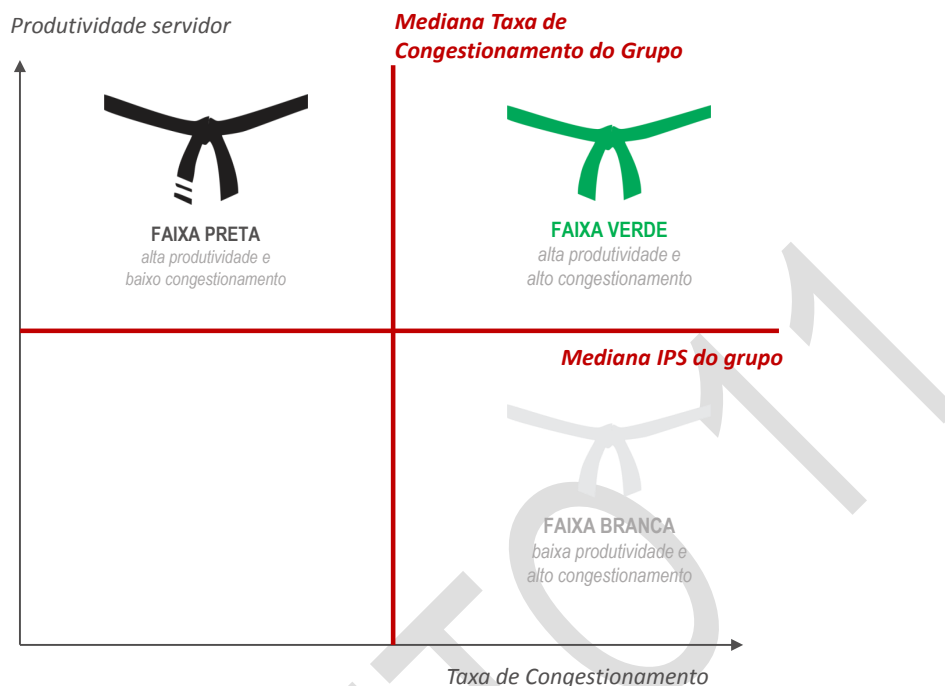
Produtividade servidor

Mediana Taxa de Congestionamento do Grupo

FAIXA PRETA
alta produtividade e baixo congestionamento

FAIXA VERDE
alta produtividade e alto congestionamento

Mediana IPS do grupo

FAIXA BRANCA
baixa produtividade e alto congestionamento

Taxa de Congestionamento